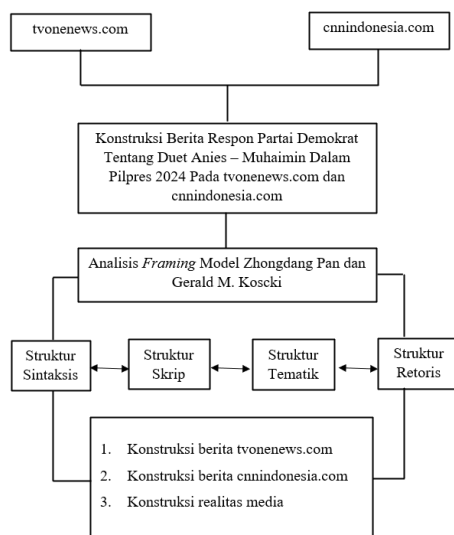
tvonenews.com

cnnindonesia.com

Konstruksi Berita Respon Partai Demokrat Tentang Duet Anies – Muhaimin Dalam Pilpres 2024 Pada tvonenews.com dan cnnindonesia.com

Analisis *Framing* Model Zhongdang Pan dan Gerald M. Koscki

Struktur Sintaksis

Struktur Skrip

Struktur Tematik

Struktur Retoris

1. Konstruksi berita tvonenews.com
2. Konstruksi berita cnnindonesia.com
3. Konstruksi realitas media